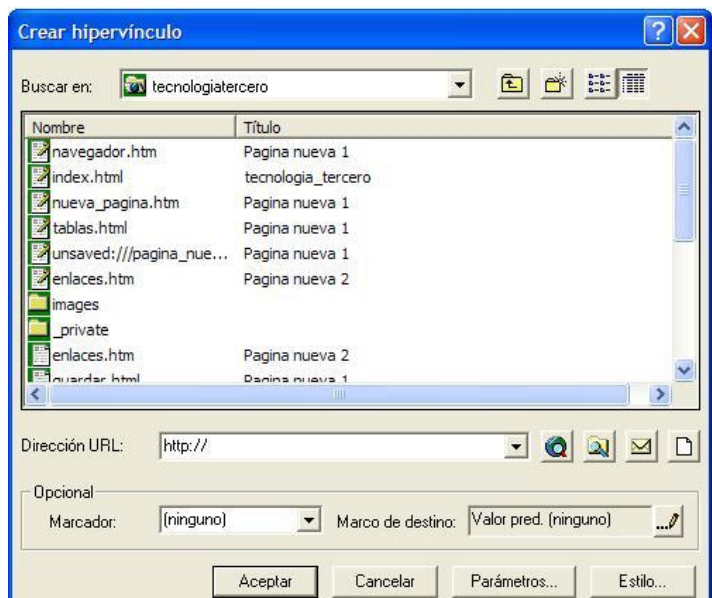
Crear hipervínculo

Buscar en: tecnologiatercero

| Nombre | Título |
|---|---|
| navegador.htm | Pagina nueva 1 |
| index.html | tecnologia_tercero |
| nueva_pagina.htm | Pagina nueva 1 |
| tablas.html | Pagina nueva 1 |
| unsaved:///pagina_nue... | Pagina nueva 1 |
| enlaces.htm | Pagina nueva 2 |
| images | |
| _private | |
| enlaces.htm | Pagina nueva 2 |
| guardar.html | Pagina nueva 1 |

Dirección URL: http://

Opcional

Marcador: (ninguno)

Marco de destino: Valor pred. (ninguno)

Aceptar Cancelar Parámetros... Estilo...